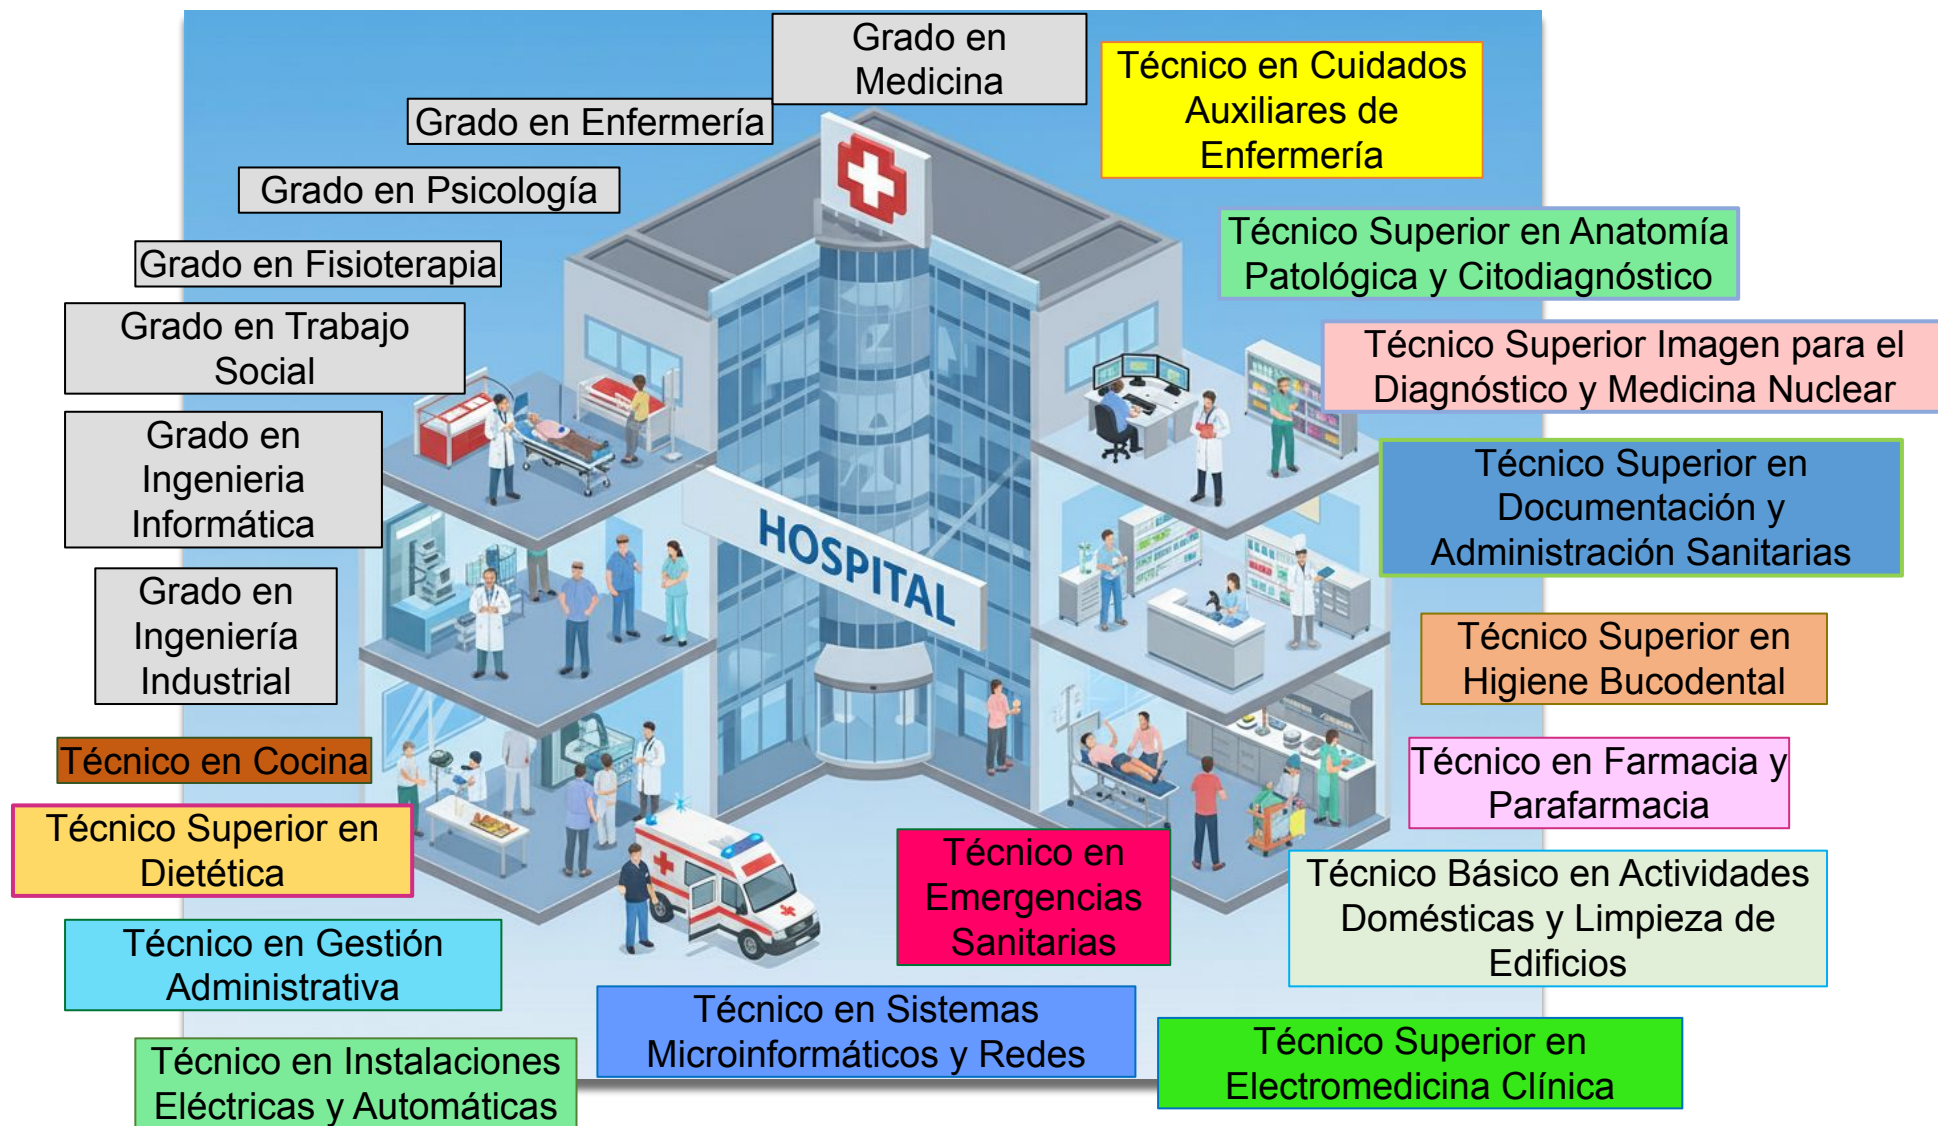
Grado en Medicina

Grado en Enfermería

Técnico en Cuidados Auxiliares de Enfermería

Grado en Psicología

Técnico Superior en Anatomía Patológica y Citodiagnóstico

Grado en Fisioterapia

Grado en Trabajo Social

Técnico Superior Imagen para el Diagnóstico y Medicina Nuclear

Grado en Ingenieria Informática

Técnico Superior en Documentación y Administración Sanitarias

HOSPITAL

Grado en Ingeniería Industrial

Técnico Superior en Higiene Bucodental

Técnico en Cocina

Técnico en Farmacia y Parafarmacia

Técnico Superior en Dietética

Técnico en Emergencias Sanitarias

Técnico Básico en Actividades Domésticas y Limpieza de Edificios

Técnico en Gestión Administrativa

Técnico en Sistemas Microinformáticos y Redes

Técnico Superior en Electromedicina Clínica

Técnico en Instalaciones Eléctricas y Automáticas